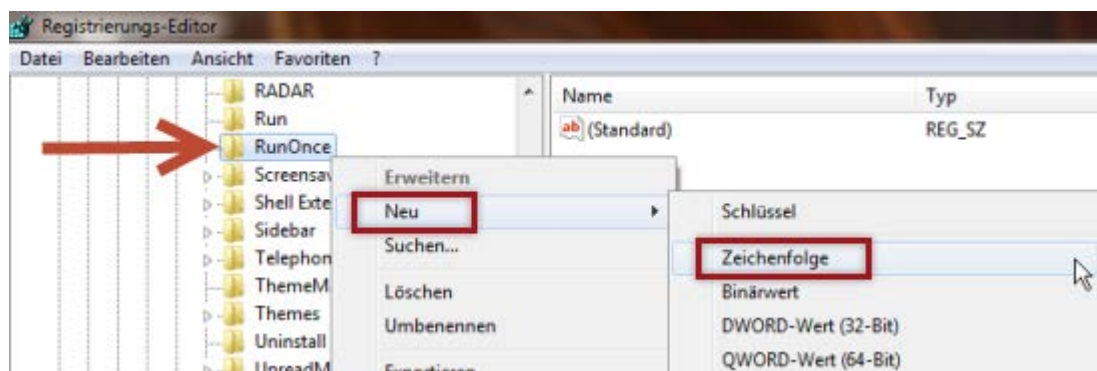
Registrierungs-Editor

Datei Bearbeiten Ansicht Favoriten ?

RADAR
Run
RunOnce
Screensav
Shell Exte
Sidebar
Telephon
ThemeM
Themes
Uninstall
UnreadM

Name
Typ
ab (Standard)
REG_SZ

Erweitern
Neu
Suchen...
Löschen
Umbenennen
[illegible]

Schlüssel
Zeichenfolge
Binärwert
DWORD-Wert (32-Bit)
QWORD-Wert (64-Bit)